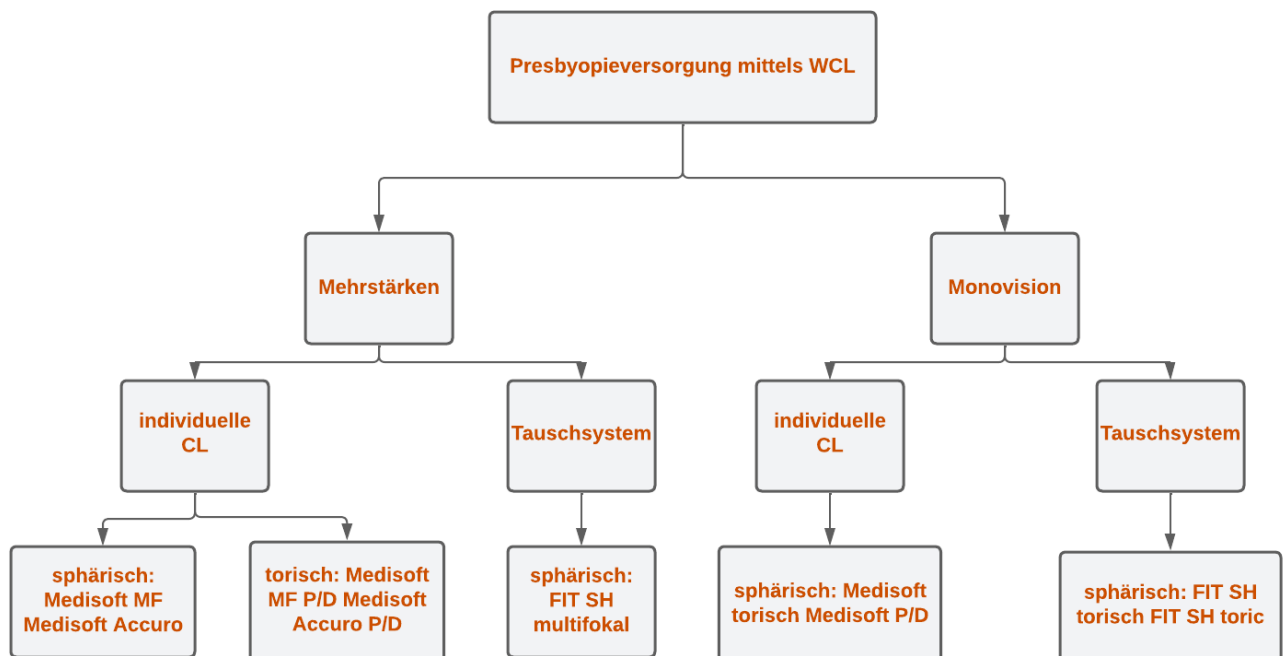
Presbyopieversorgung mittels WCL

Mehrstärken

Monovision

individuelle CL

Tauschsystem

individuelle CL

Tauschsystem

sphärisch: Medisoft MF Medisoft Accuro

torisch: Medisoft MF P/D Medisoft Accuro P/D

sphärisch: FIT SH multifokal

sphärisch: Medisoft torisch Medisoft P/D

sphärisch: FIT SH torisch FIT SH toric